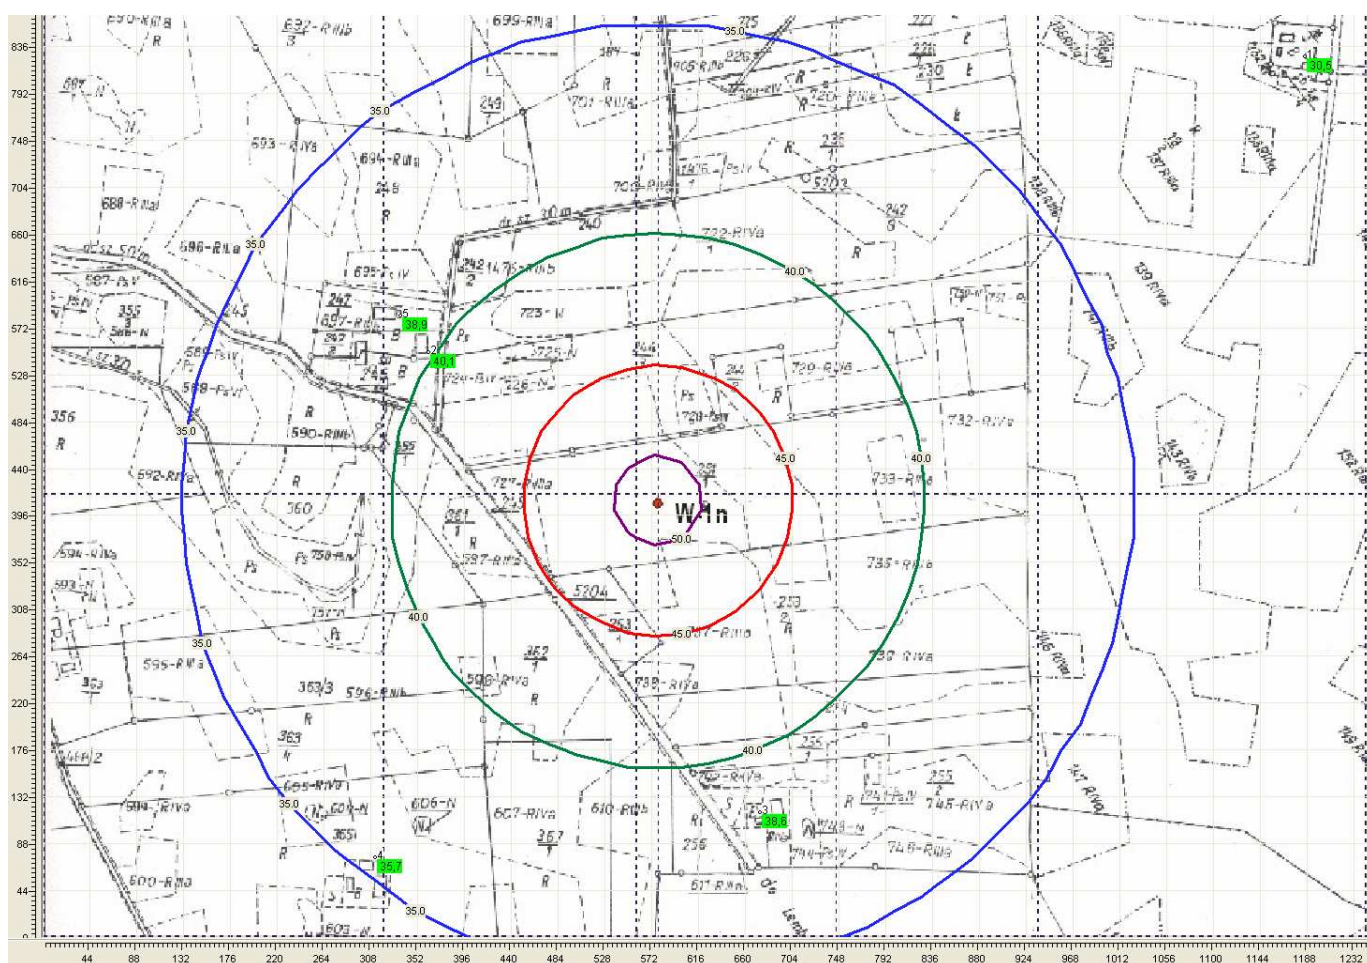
836
792
748
704
660
616
572
528
484
440
396
352
308
264
220
176
132
88
44

44 88 132 176 220 264 308 352 396 440 484 528 572 616 660 704 748 792 836 880 924 968 1012 1056 1100 1144 1188 1232

35.0
35.0
35.0
35.0
35.0
35.0
35.0
40.0
40.0
40.0
40.0
40.0
45.0
45.0
50.0

38.9
40.1
35.7
38.6
30.5

W-1n

690-RIIIa
692-RIIIb
699-RIIIa
687-N
693-RIVa
694-RIIIa
688-RIIIa
686-RIIIa
695-PsIV
697-RIIIa
723-N
725-N
724-BIV
726-N
720-PsIV
720-RIVb
727-RIIIa
732-RIVa
733-RIIIa
735-RIVa
597-RIIIa
590-RIIIb
592-RIIa
594-RIVa
595-RIIIa
596-RIIIb
598-RIVa
739-RIVa
738-RIVa
605-RIVa
604-RIVa
606-N
607-RIVa
610-RIIIb
611-RIIIa
600-RIIIa
603-N
701-RIVa
702-RIVb
705-RIVa
706-PsIV
722-RIVa
746-RIVa
748-RIIIa
5203
5204
240
242
243
244
245
247
249
251
252
253
255
256
356
360
361
362
363
363/3
365
355